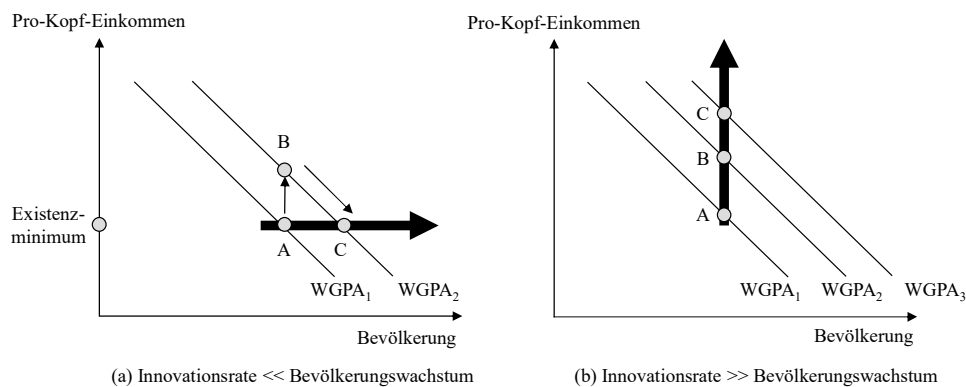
Pro-Kopf-Einkommen

B

Existenzminimum

A

C

$WGPA_1$

$WGPA_2$

Bevölkerung

(a) Innovationsrate << Bevölkerungswachstum

Pro-Kopf-Einkommen

C

B

A

$WGPA_1$

$WGPA_2$

$WGPA_3$

Bevölkerung

(b) Innovationsrate >> Bevölkerungswachstum